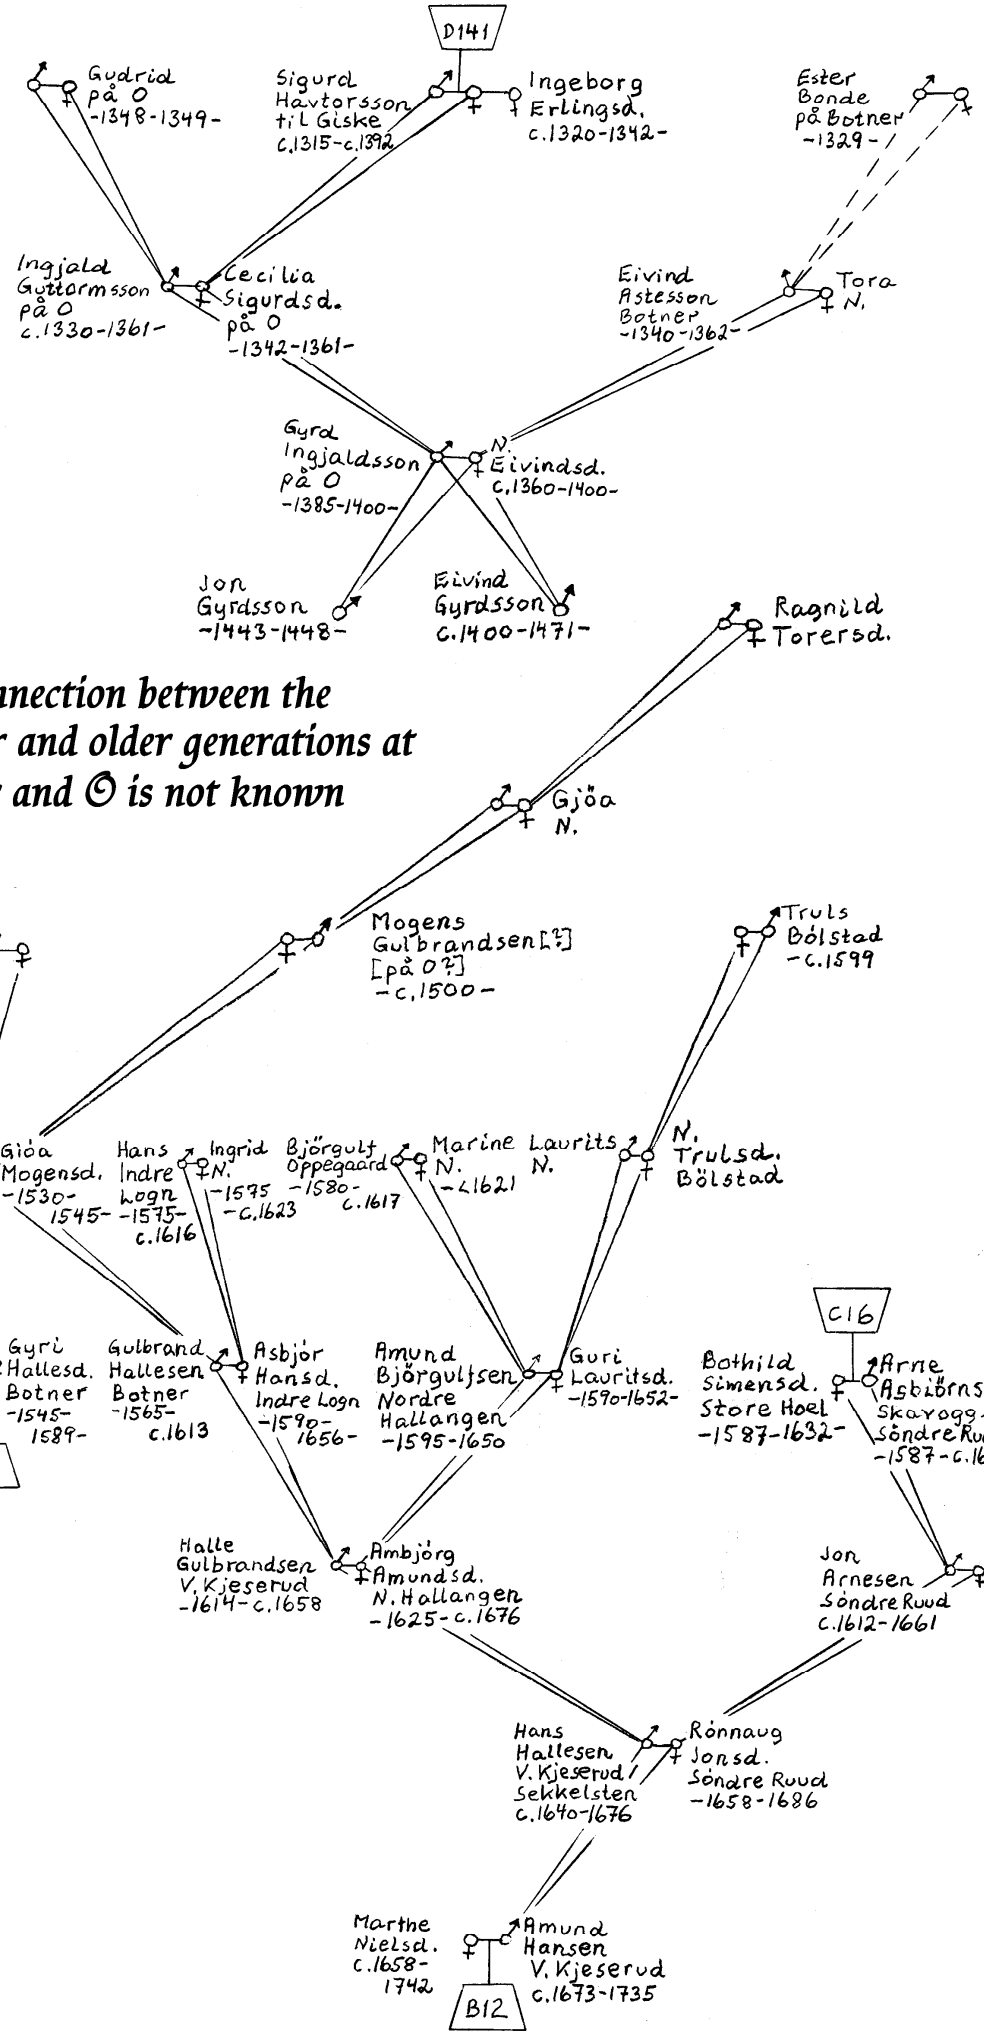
D141

Gudrid på O -1348-1349-

Sigurd Havtorsson til Giske c.1315-c.1392

Ingeborg Erlingsd. c.1320-1342-

Ester Bonde på Botner -1329-

Ingjald Guttormsson på O c.1330-1361-

Cecilia Sigurdsd. på O -1342-1361-

Eivind Astesson Botner -1340-1362-

Tora N.

Gyrd Ingjaldsson på O -1385-1400-

N. Eivindsd. c.1360-1400-

Jon Gyrdsson -1443-1448-

Eivind Gyrdsson c.1400-1471-

Ragnild Torersd.

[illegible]nection between the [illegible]r and older generations at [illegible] and O is not known

Gjöa N.

Mogens Gulbrandsen[?] [på O?] -c.1500-

Truls Bölstad -c.1599

Giöa Mogensd. -1530-1545-

Hans Indre Logn -1575-c.1616

Ingrid N. -1575-c.1623

Björgulf Oppegaard -1580-c.1617

Marine N. -<1621

Laurits N.

N. Trulsd. Bölstad

Gyri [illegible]Hallesd. Botner -1545-1589-

Gulbrand Hallesen Botner -1565-c.1613

Asbjör Hansd. Indre Logn -1590-1656-

Amund Björgulfsen Nordre Hallangen -1595-1650

Guri Lauritsd. -1590-1652-

C16

Bothild Simensd. Store Hoel -1587-1632-

Arne Asbiörns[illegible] Skarogg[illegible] Söndre Ru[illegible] -1587-c.16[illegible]

Halle Gulbrandsen V. Kjeserud -1614-c.1658

Ambjörg Amundsd. N. Hallangen -1625-c.1676

Jon Arnesen Söndre Ruud c.1612-1661

Hans Hallesen V. Kjeserud / Sekkelsten c.1640-1676

Rönnaug Jonsd. Söndre Ruud -1658-1686

Marthe Nielsd. c.1658-1742

Amund Hansen V. Kjeserud c.1673-1735

B12